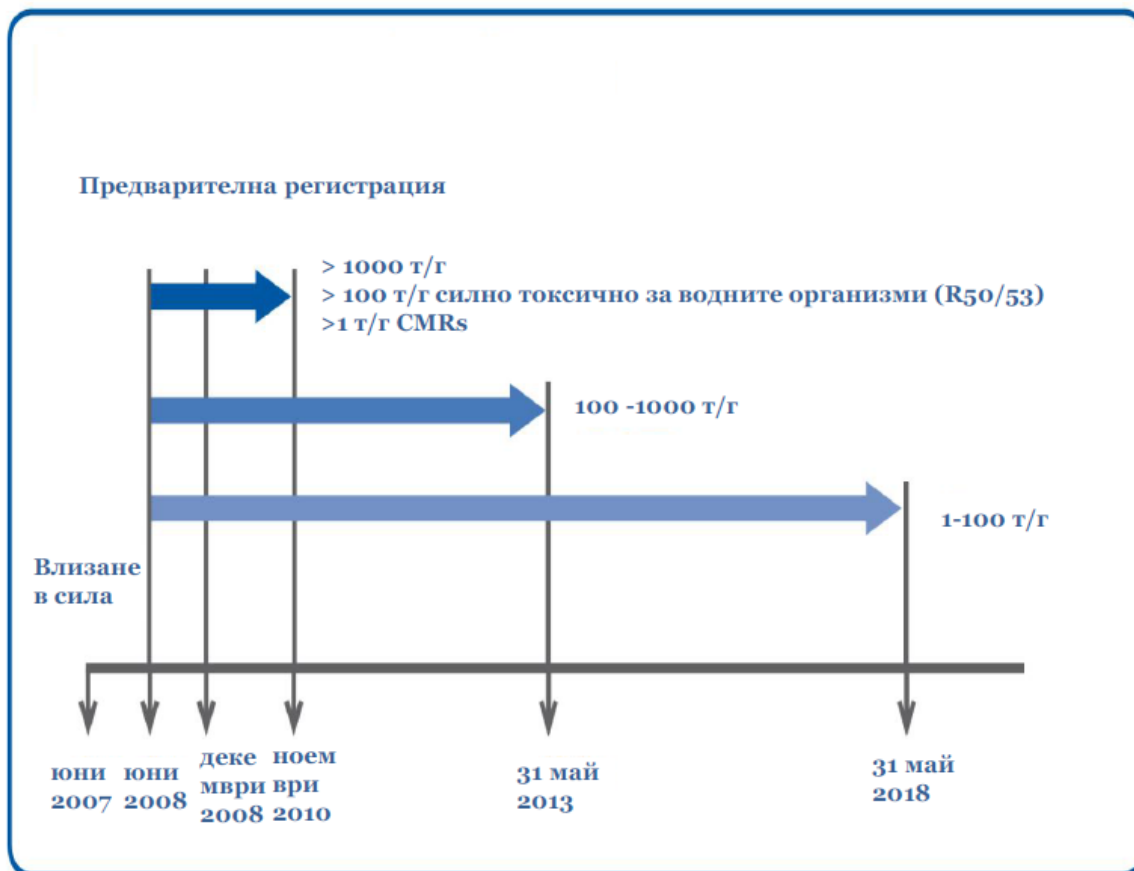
Предварителна регистрация

> 1000 т/г
> 100 т/г силно токсично за водните организми (R50/53)
>1 т/г CMRs

100 -1000 т/г

1-100 т/г

Влизане в сила

юни 2007

юни 2008

деке мври 2008

ноем ври 2010

31 май 2013

31 май 2018